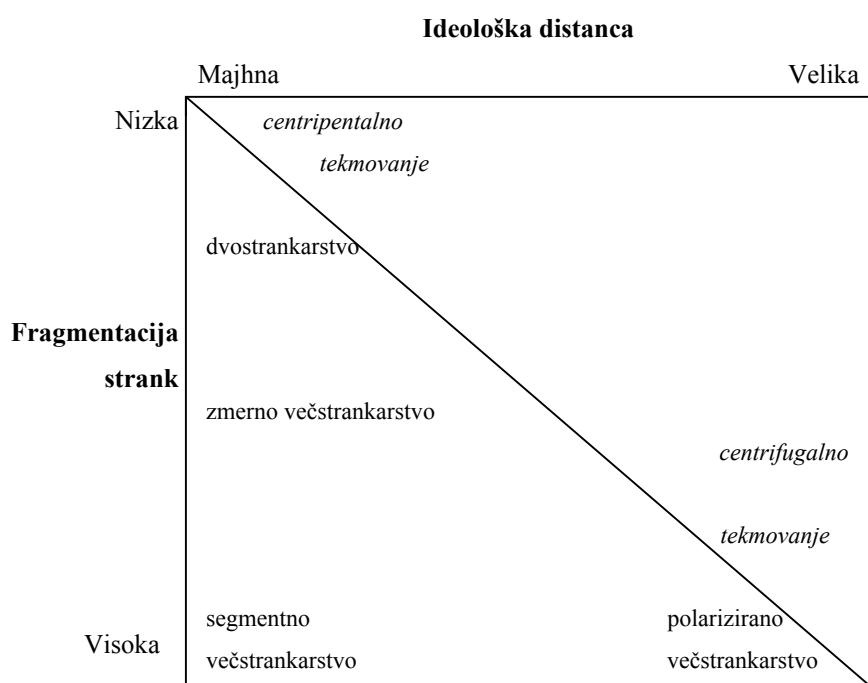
Ideološka distanca

Majhna

Velika

Nizka

centripentalno

tekmovanje

dvostrankarstvo

Fragmentacija strank

zmerno večstrankarstvo

centrifugalno

tekmovanje

Visoka

segmentno večstrankarstvo

polarizirano večstrankarstvo